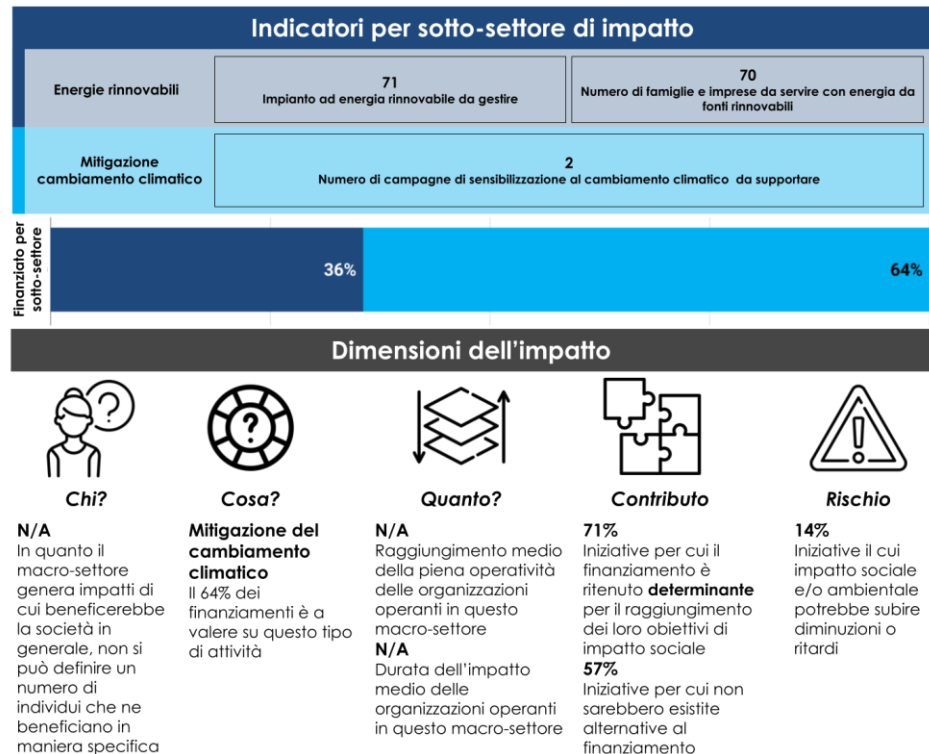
Indicatori per sotto-settore di impatto

| | | |
|---|---|---|
| Energie rinnovabili | 71 Impianto ad energia rinnovabile da gestire | 70 Numero di famiglie e imprese da servire con energia da fonti rinnovabili |
| Mitigazione cambiamento climatico | 2 Numero di campagne di sensibilizzazione al cambiamento climatico da supportare | |

Finanziato per sotto-settore

36%

64%

Dimensioni dell'impatto

Chi?

N/A
In quanto il macro-settore genera impatti di cui beneficerebbe la società in generale, non si può definire un numero di individui che ne beneficiano in maniera specifica

Cosa?

Mitigazione del cambiamento climatico
Il 64% dei finanziamenti è a valere su questo tipo di attività

Quanto?

N/A
Raggiungimento medio della piena operatività delle organizzazioni operanti in questo macro-settore
N/A
Durata dell'impatto medio delle organizzazioni operanti in questo macro-settore

Contributo

71%
Iniziative per cui il finanziamento è ritenuto determinante per il raggiungimento dei loro obiettivi di impatto sociale
57%
Iniziative per cui non sarebbero esistite alternative al finanziamento

Rischio

14%
Iniziative il cui impatto sociale e/o ambientale potrebbe subire diminuzioni o ritardi